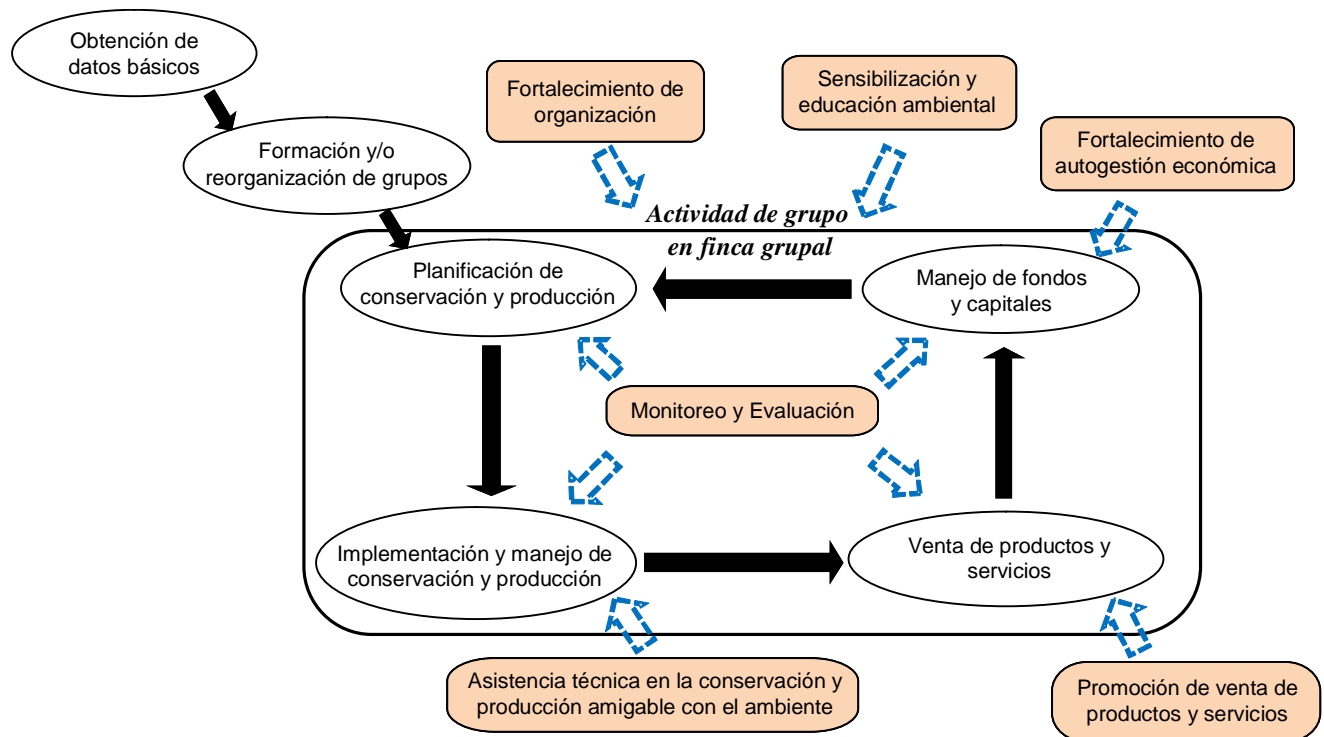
Obtención de datos básicos

Formación y/o reorganización de grupos

Fortalecimiento de organización

Sensibilización y educación ambiental

Fortalecimiento de autogestión económica

Actividad de grupo en finca grupal

Planificación de conservación y producción

Manejo de fondos y capitales

Monitoreo y Evaluación

Implementación y manejo de conservación y producción

Venta de productos y servicios

Asistencia técnica en la conservación y producción amigable con el ambiente

Promoción de venta de productos y servicios